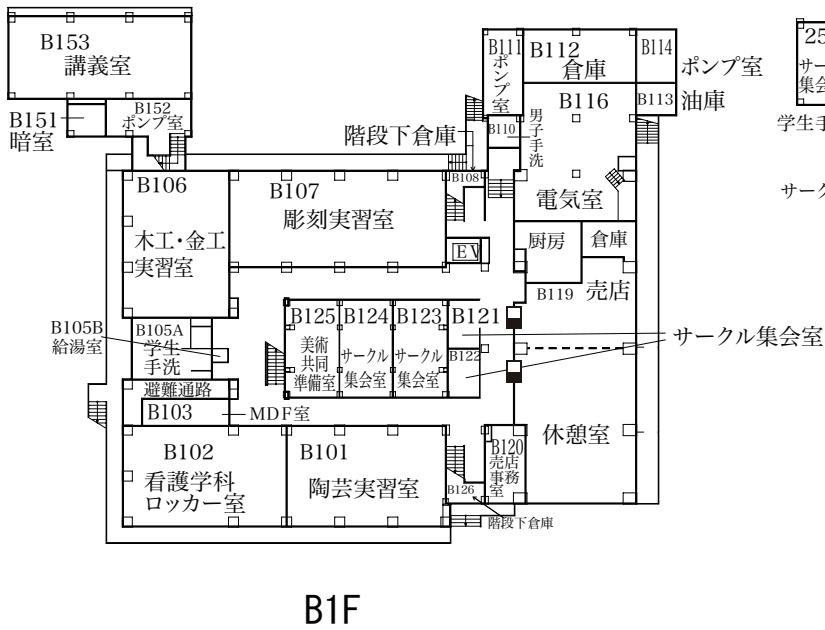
B153
講義室

B151
暗室

B152
ポンプ室

B106
木工・金工
実習室

B107
彫刻実習室

B111
ポンプ室

B112
倉庫

B114

ポンプ室

B116

B113
油庫

25
サー
集会

学生手

サーク

階段下倉庫

B110
男子手洗

B108

電気室

EV

厨房

倉庫

B119

売店

B105B
給湯室

B105A
学生
手洗

B125
美術
共同
準備室

B124
サークル
集会室

B123
サークル
集会室

B121

B122

サークル集会室

避難通路

B103

MDF室

B102
看護学科
ロッカー室

B101
陶芸実習室

B120
売店
事務
室

休憩室

B126

階段下倉庫

B1F